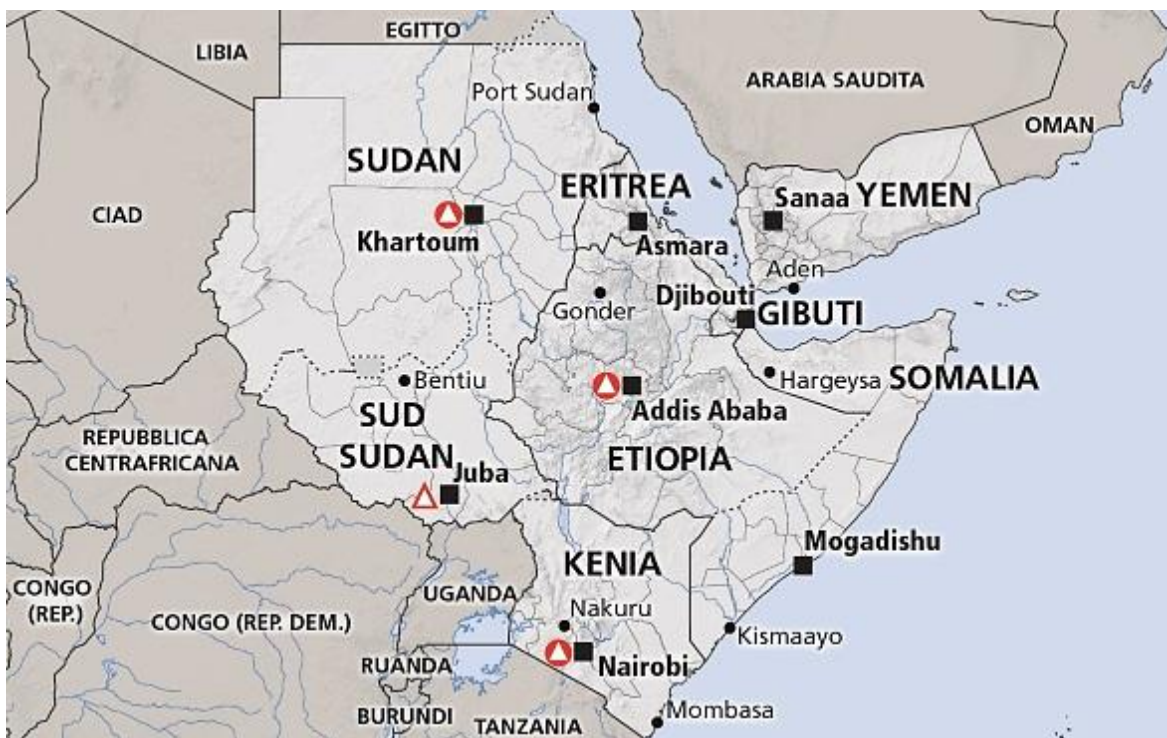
EGITTO
LIBIA
ARABIA SAUDITA
Port Sudan
OMAN
SUDAN
ERITREA
Sanaa YEMEN
CIAD
Khartoum
Asmara
Aden
Gonder
Djibouti
GIBUTI
Bentiu
Hargeysa SOMALIA
Addis Ababa
SUD SUDAN
REPUBBLICA CENTRAFRICANA
Juba
ETIOPIA
Mogadishu
KENIA
CONGO (REP.)
UGANDA
CONGO (REP. DEM.)
Nakuru
Kismaayo
RUANDA
Nairobi
BURUNDI
TANZANIA
Mombasa